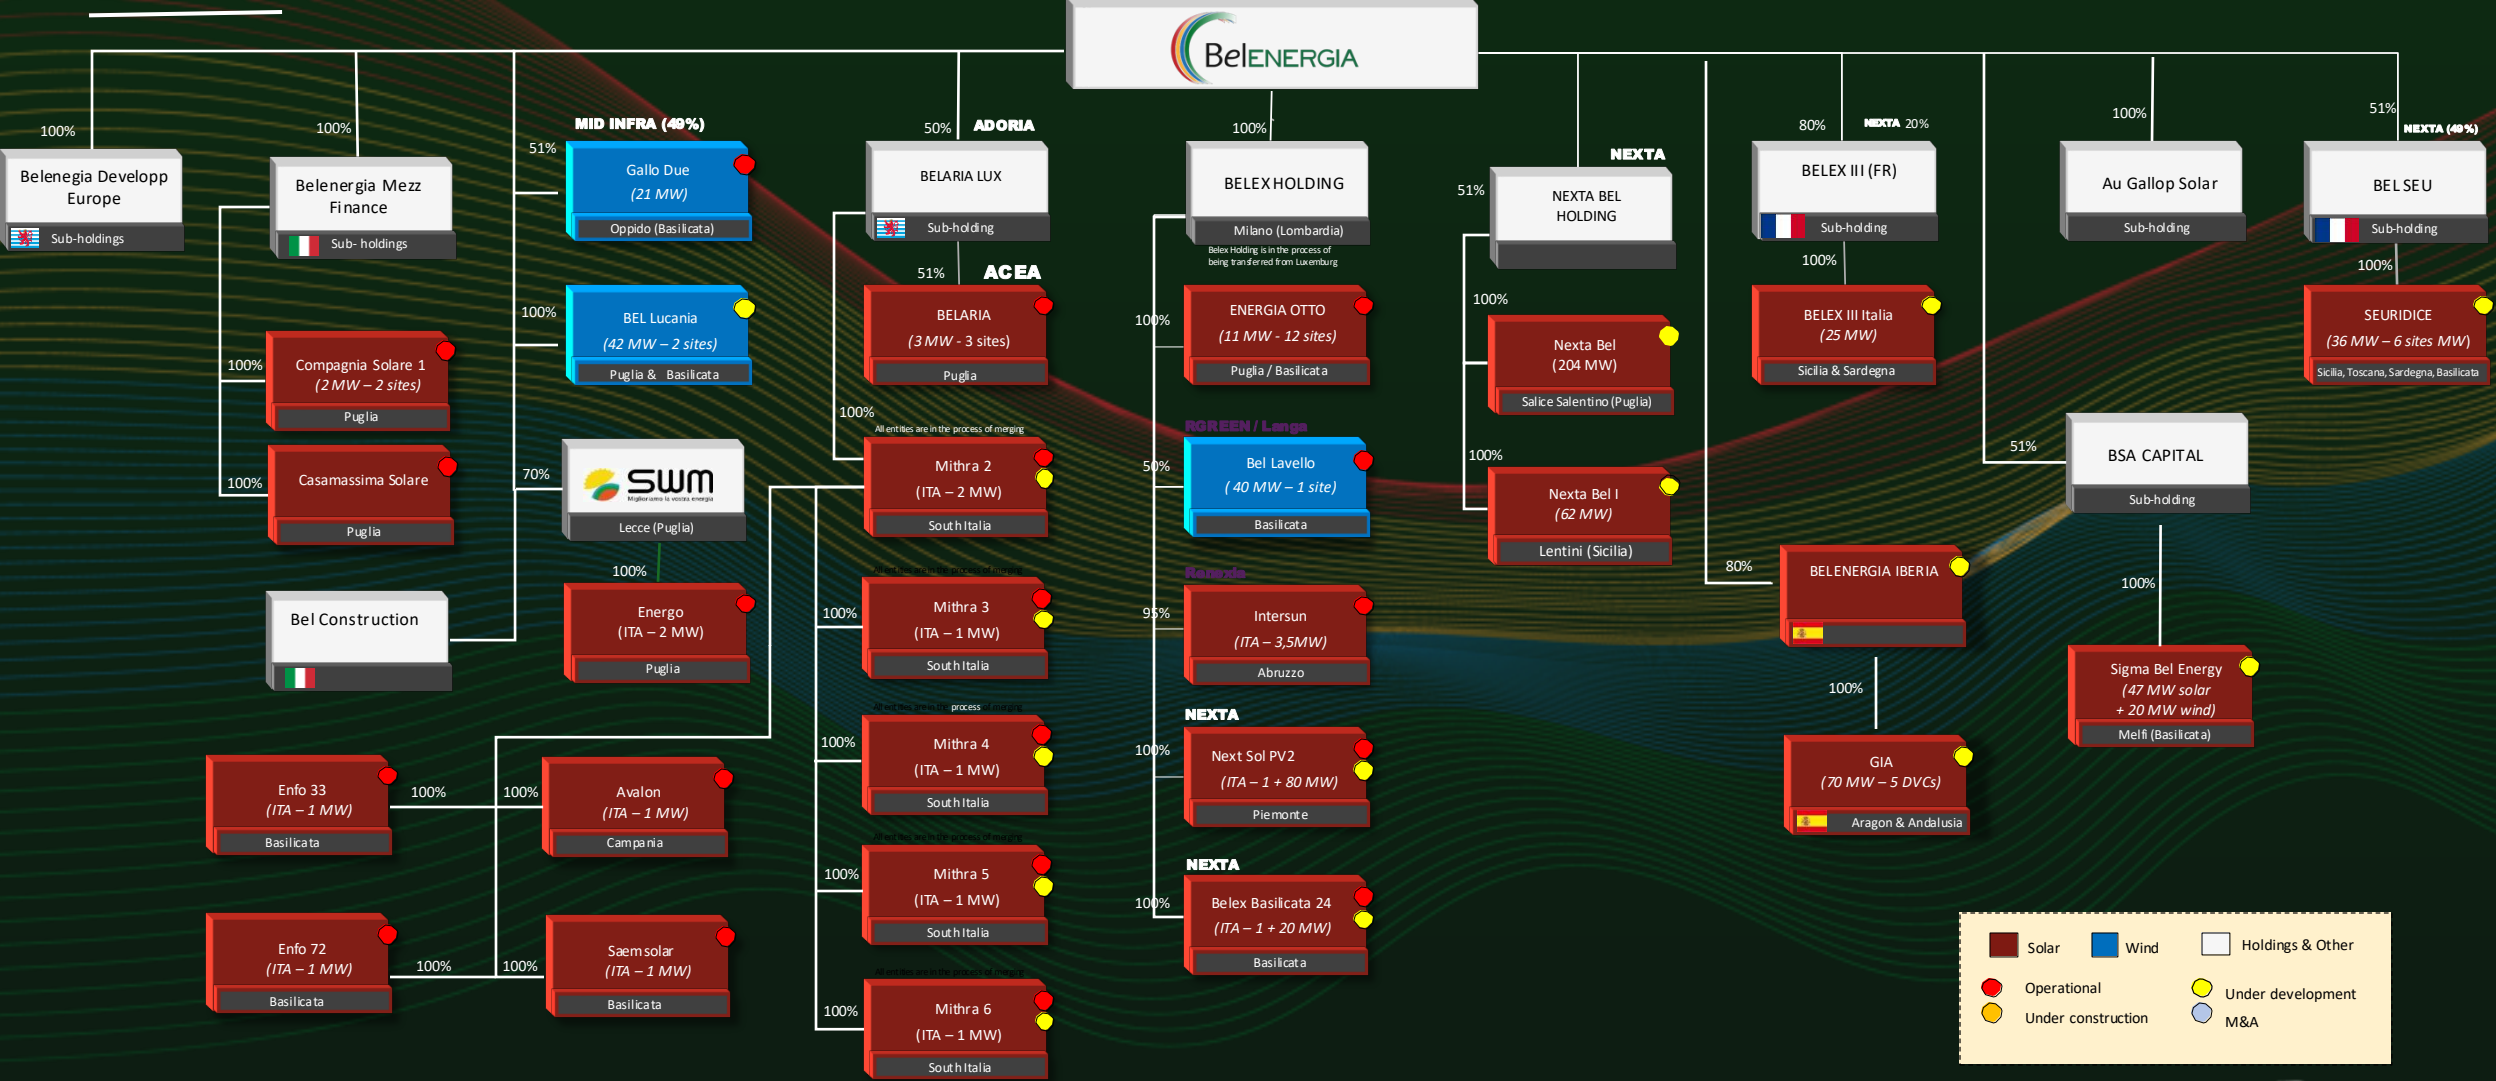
BelENERGIA

100%
Belenegia Developp Europe
Sub-holdings

100%
Belenergia Mezz Finance
Sub- holdings

100%
Compagnia Solare 1
(2 MW – 2 sites)
Puglia

100%
Casamassima Solare
Puglia

Bel Construction

MID INFRA (49%)
51%
Gallo Due
(21 MW)
Oppido (Basilicata)

100%
BEL Lucania
(42 MW – 2 sites)
Puglia & Basilicata

70%
SWM
Lecce (Puglia)

100%
Energo
(ITA – 2 MW)
Puglia

Enfo 33
(ITA – 1 MW)
Basilicata

100%
100%
Avalon
(ITA – 1 MW)
Campania

Enfo 72
(ITA – 1 MW)
Basilicata

100%
100%
Saem solar
(ITA – 1 MW)
Basilicata

50% ADORIA
BELARIA LUX
Sub-holding

51% ACEA
BELARIA
(3 MW - 3 sites)
Puglia

100%
All entities are in the process of merging
Mithra 2
(ITA – 2 MW)
South Italia

100%
Mithra 3
(ITA – 1 MW)
South Italia

100%
Mithra 4
(ITA – 1 MW)
South Italia

100%
Mithra 5
(ITA – 1 MW)
South Italia

100%
Mithra 6
(ITA – 1 MW)
South Italia

100%
BELEX HOLDING
Milano (Lombardia)
Belex Holding is in the process of being transferred from Luxemburg

100%
ENERGIA OTTO
(11 MW - 12 sites)
Puglia / Basilicata

RGREEN / Langa
50%
Bel Lavello
( 40 MW – 1 site)
Basilicata

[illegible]
95%
Intersun
(ITA – 3,5MW)
Abruzzo

NEXTA
100%
Next Sol PV2
(ITA – 1 + 80 MW)
Piemonte

NEXTA
100%
Belex Basilicata 24
(ITA – 1 + 20 MW)
Basilicata

NEXTA
51%
NEXTA BEL HOLDING

100%
Nexta Bel
(204 MW)
Salice Salentino (Puglia)

100%
Nexta Bel I
(62 MW)
Lentini (Sicilia)

80% NEXTA 20%
BELEX III (FR)
Sub-holding

100%
BELEX III Italia
(25 MW)
Sicilia & Sardegna

80%
BELENERGIA IBERIA

100%
GIA
(70 MW – 5 DVCs)
Aragon & Andalusia

100%
Au Gallop Solar
Sub-holding

51%
BSA CAPITAL
Sub-holding

100%
Sigma Bel Energy
(47 MW solar + 20 MW wind)
Melfi (Basilicata)

51% NEXTA (49%)
BEL SEU
Sub-holding

100%
SEURIDICE
(36 MW – 6 sites MW)
Sicilia, Toscana, Sardegna, Basilicata

Solar
Wind
Holdings & Other
Operational
Under construction
Under development
M&A